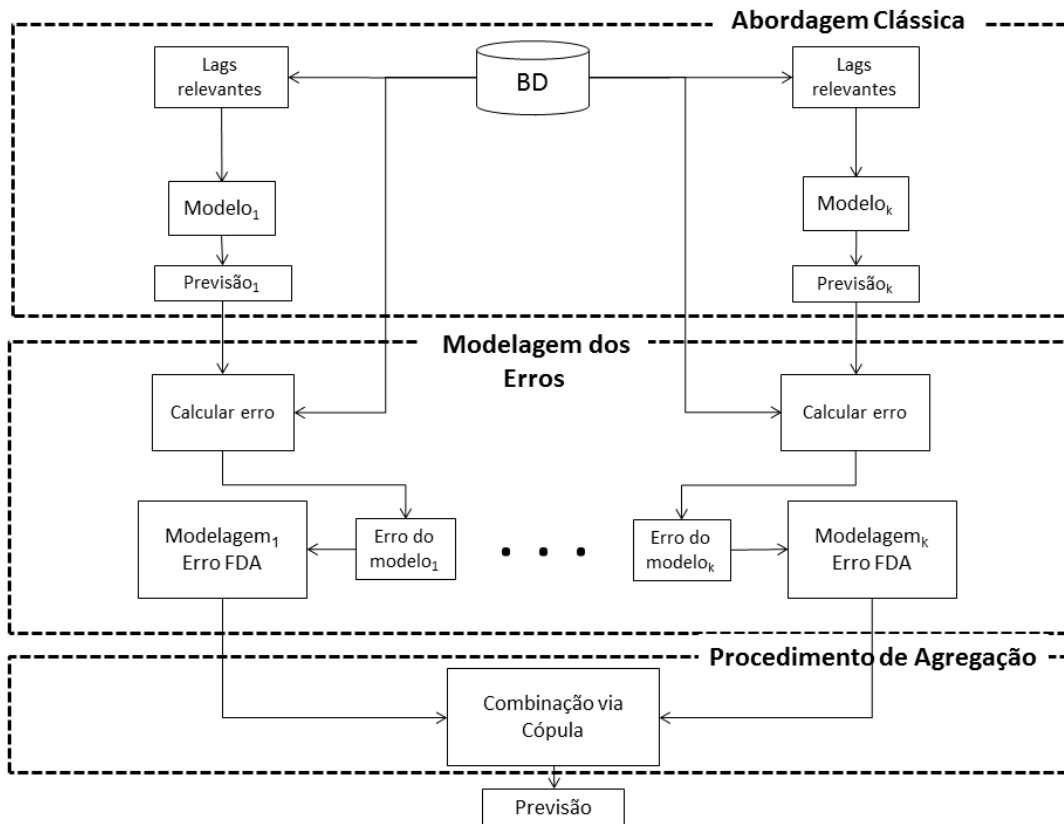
Abordagem Clássica

Lags relevantes

BD

Lags relevantes

Modelo$_1$

Modelo$_k$

Previsão$_1$

Previsão$_k$

Modelagem dos Erros

Calcular erro

Calcular erro

Modelagem$_1$ Erro FDA

Erro do modelo$_1$

. . .

Erro do modelo$_k$

Modelagem$_k$ Erro FDA

Procedimento de Agregação

Combinação via Cópula

Previsão